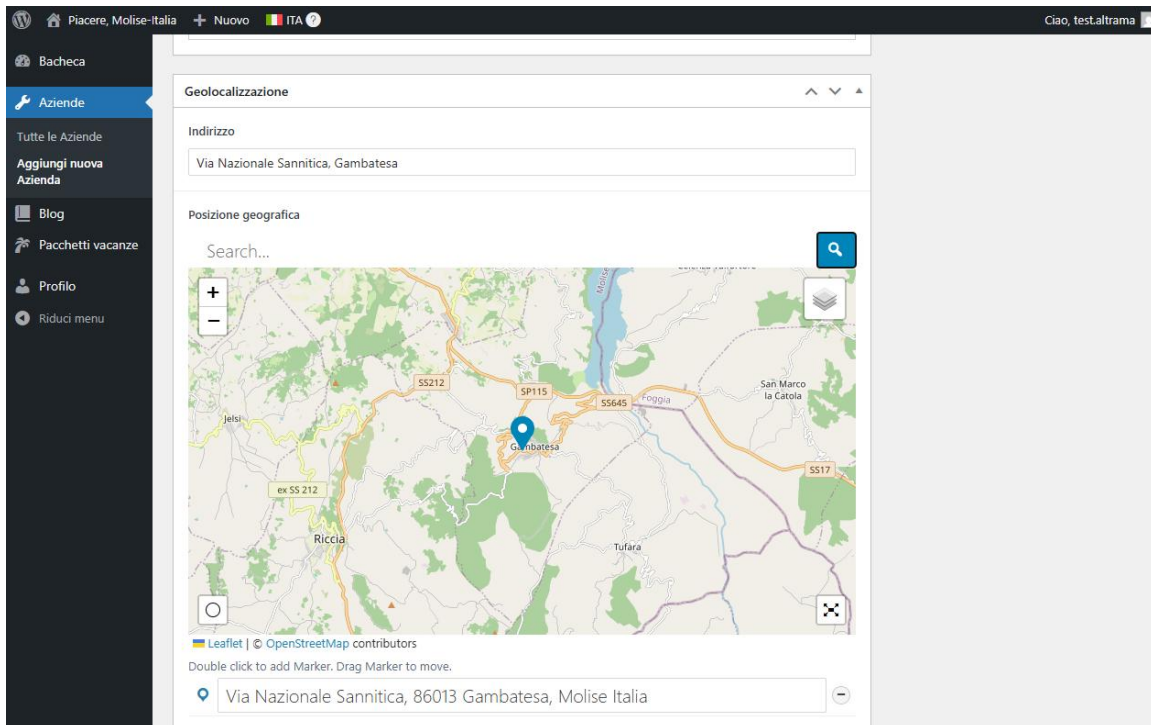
Piacere, Molise-Italia + Nuovo ITA

Ciao, test.altrama

Bacheca

Aziende

Tutte le Aziende

Aggiungi nuova Azienda

Blog

Pacchetti vacanze

Profilo

Riduci menu

Geolocalizzazione

Indirizzo

Via Nazionale Sannitica, Gambatesa

Posizione geografica

Search...

+
−

Molise

SS212

SP115

SS645

Foggia

San Marco la Catola

Jelsi

Gambatesa

SS17

ex SS 212

Riccia

Tufara

Leaflet | © OpenStreetMap contributors

Double click to add Marker. Drag Marker to move.

Via Nazionale Sannitica, 86013 Gambatesa, Molise Italia